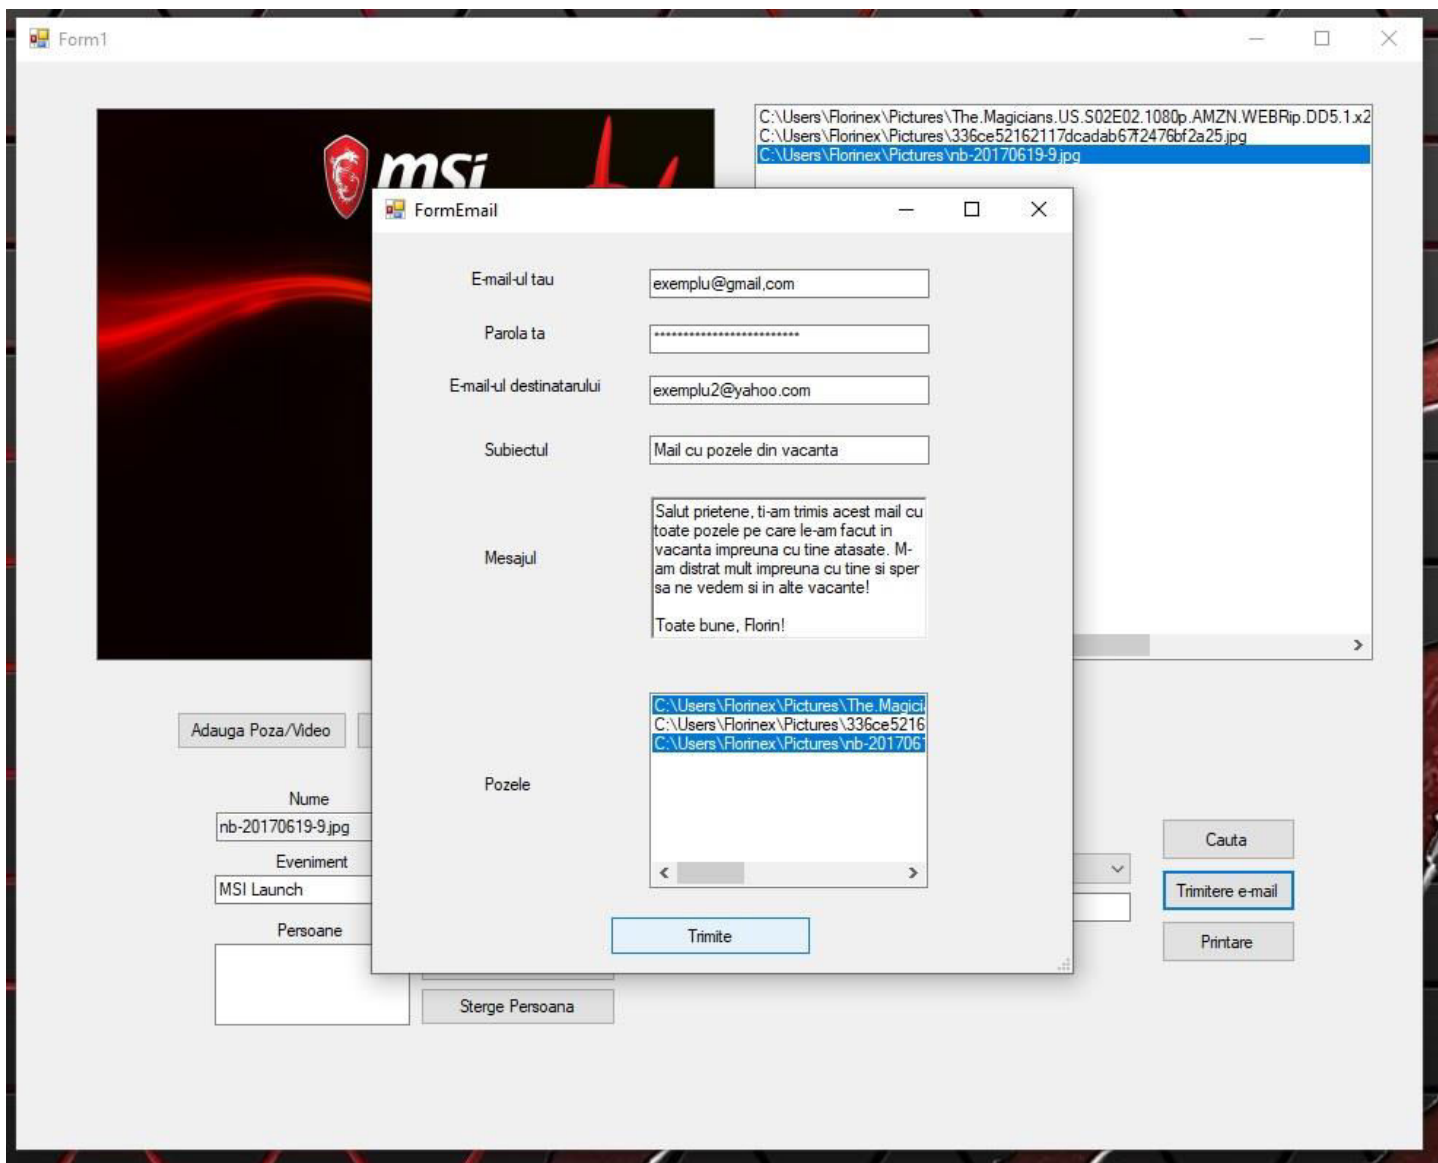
Form1

msi

C:\Users\Florinex\Pictures\The.Magicians.US.S02E02.1080p.AMZN.WEBRip.DD5.1.x2
C:\Users\Florinex\Pictures\336ce52162117dcadab67f2476bf2a25.jpg
C:\Users\Florinex\Pictures\nb-20170619-9.jpg

FormEmail

E-mail-ul tau
exemplu@gmail,com

Parola ta
**************************

E-mail-ul destinatarului
exemplu2@yahoo.com

Subiectul
Mail cu pozele din vacanta

Mesajul
Salut prietene, ti-am trimis acest mail cu toate pozele pe care le-am facut in vacanta impreuna cu tine atasate. M-am distrat mult impreuna cu tine si sper sa ne vedem si in alte vacante!

Toate bune, Florin!

Pozele
C:\Users\Florinex\Pictures\The.Magici
C:\Users\Florinex\Pictures\336ce5216
C:\Users\Florinex\Pictures\nb-201706

Trimite

Adauga Poza/Video

Nume
nb-20170619-9.jpg

Eveniment
MSI Launch

Persoane

Sterge Persoana

Cauta

Trimitere e-mail

Printare